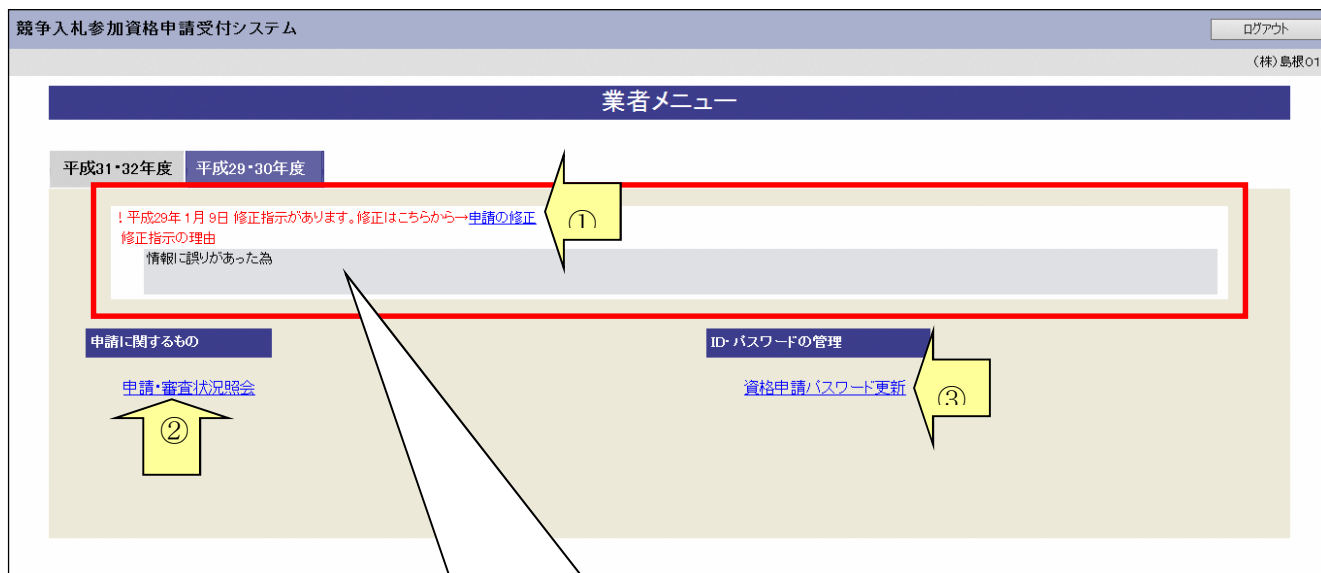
競争入札参加資格申請受付システム

ログアウト

（株）島根01

業者メニュー

平成31・32年度

平成29・30年度

！平成29年 1月 9日 修正指示があります。修正はこちらから→申請の修正

①

修正指示の理由

情報に誤りがあった為

申請に関するもの

ID・パスワードの管理

申請・審査状況照会

資格申請パスワード更新

②

③